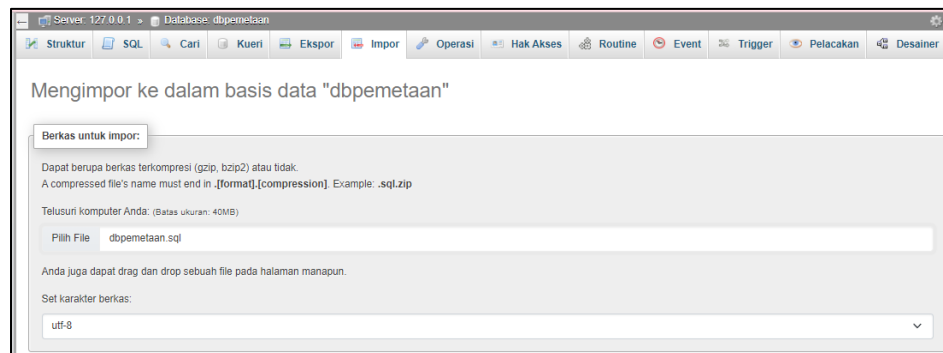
Server: 127.0.0.1 » Database: dbpemetaan

Struktur SQL Cari Kueri Ekspor Impor Operasi Hak Akses Routine Event Trigger Pelacakan Desainer

Mengimpor ke dalam basis data "dbpemetaan"

Berkas untuk impor:

Dapat berupa berkas terkompresi (gzip, bzip2) atau tidak.
A compressed file's name must end in **.[format].[compression]**. Example: **.sql.zip**

Telusuri komputer Anda: (Batas ukuran: 40MB)

Pilih File dbpemetaan.sql

Anda juga dapat drag dan drop sebuah file pada halaman manapun.

Set karakter berkas:

utf-8